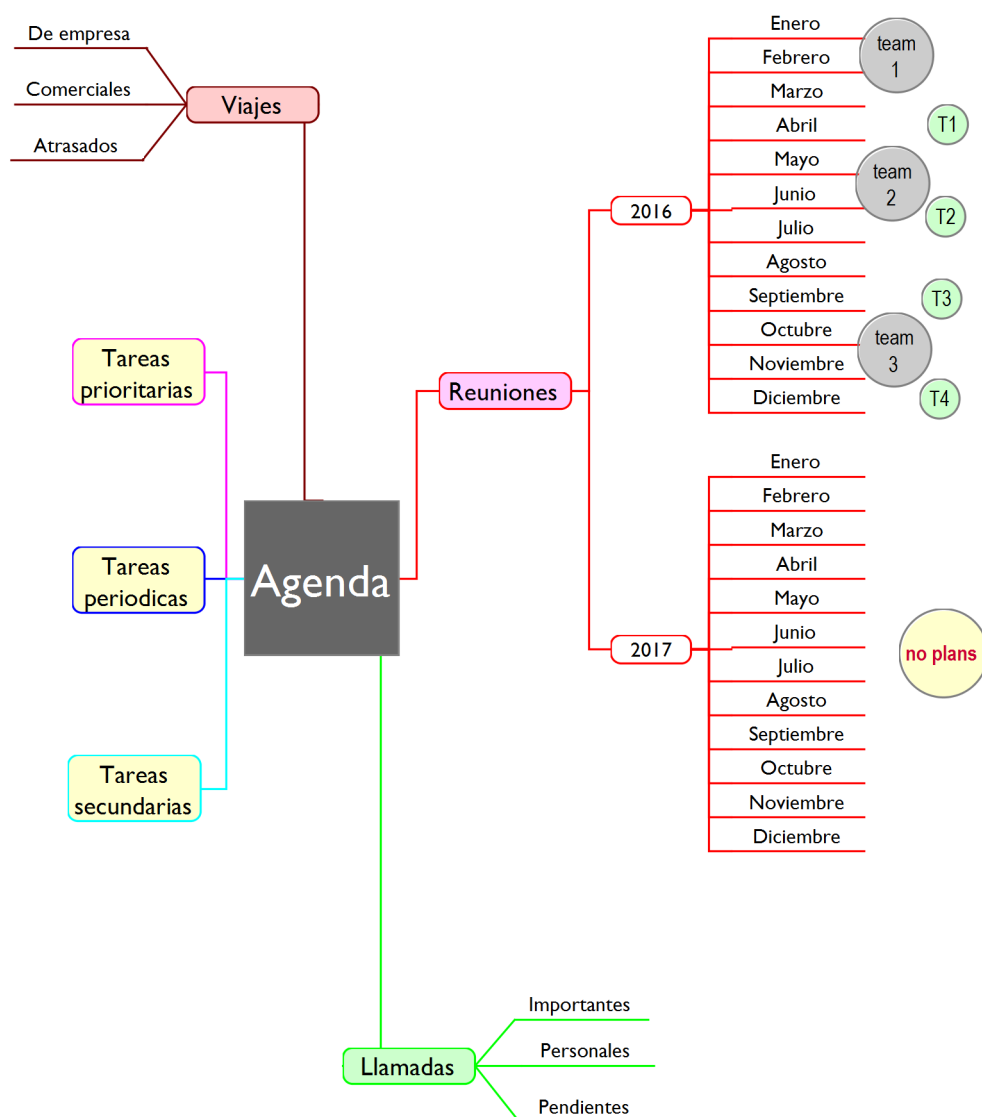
De empresa
Comerciales
Atrasados
Viajes

Tareas prioritarias

Tareas periodicas

Tareas secundarias

Agenda

Reuniones

2016
Enero
Febrero
Marzo
Abril
Mayo
Junio
Julio
Agosto
Septiembre
Octubre
Noviembre
Diciembre

team 1
T1
team 2
T2
T3
team 3
T4

2017
Enero
Febrero
Marzo
Abril
Mayo
Junio
Julio
Agosto
Septiembre
Octubre
Noviembre
Diciembre

no plans

Llamadas
Importantes
Personales
Pendientes